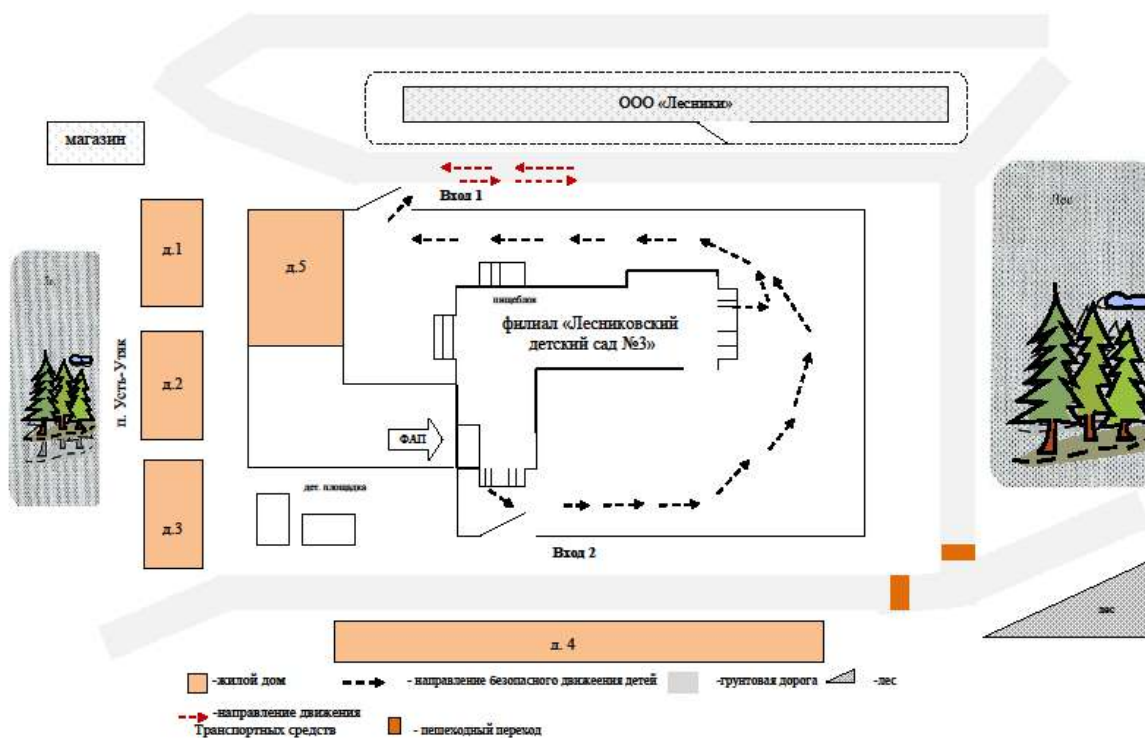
ООО «Лесники»

магазин

Вход 1

лес

д.1

д.5

пищеблок

филиал «Лесниковский детский сад №3»

лес

п. Усть-Утяк

д.2

ФАП

дет. площадка

д.3

Вход 2

лес

д. 4

-жилой дом

- направление безопасного движения детей

-грунтовая дорога

-лес

-направление движения Транспортных средств

- пешеходный переход